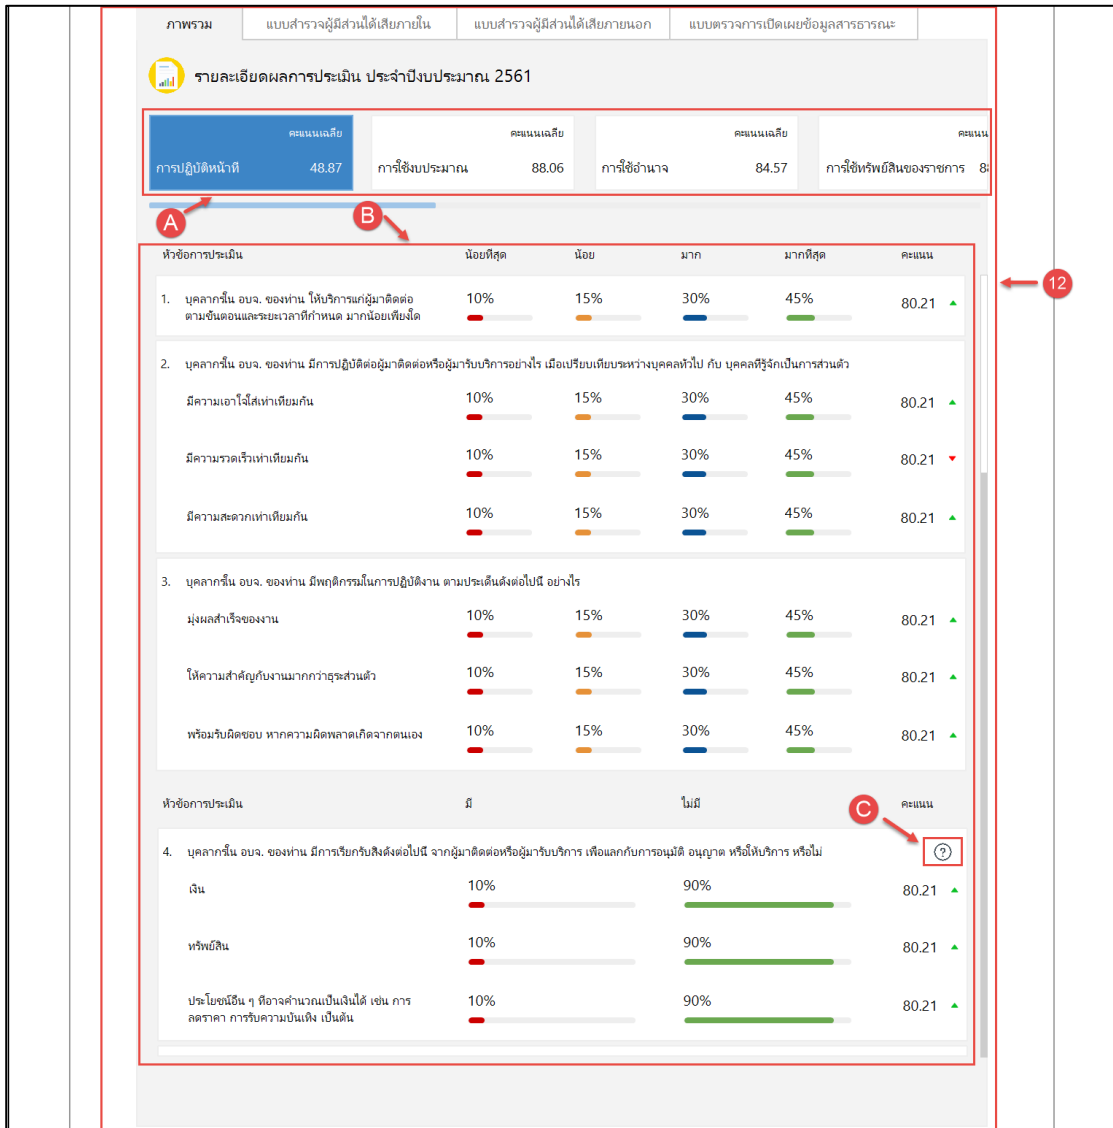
ภาพรวม | แบบสำรวจผู้มีส่วนได้เสียภายใน | แบบสำรวจผู้มีส่วนได้เสียภายนอก | แบบตรวจการเปิดเผยข้อมูลสาธารณะ

รายละเอียดผลการประเมิน ประจำปีงบประมาณ 2561

คะแนนเฉลี่ย การปฏิบัติหน้าที่ 48.87
คะแนนเฉลี่ย การใช้งบประมาณ 88.06
คะแนนเฉลี่ย การใช้อำนาจ 84.57
คะแนน การใช้ทรัพย์สินของราชการ 8

A
B
12

| หัวข้อการประเมิน | น้อยที่สุด | น้อย | มาก | มากที่สุด | คะแนน |
|---|---|---|---|---|---|
| 1. บุคลากรใน อบจ. ของท่าน ให้บริการแก่ผู้มาติดต่อ ตามขั้นตอนและระยะเวลาที่กำหนด มากน้อยเพียงใด | 10% | 15% | 30% | 45% | 80.21 |

2. บุคลากรใน อบจ. ของท่าน มีการปฏิบัติต่อผู้มาติดต่อหรือผู้มารับบริการอย่างไร เมื่อเปรียบเทียบระหว่างบุคคลทั่วไป กับ บุคคลที่รู้จักเป็นการส่วนตัว

| | | | | | |
|---|---|---|---|---|---|
| มีความเอาใจใส่เท่าเทียมกัน | 10% | 15% | 30% | 45% | 80.21 |
| มีความรวดเร็วเท่าเทียมกัน | 10% | 15% | 30% | 45% | 80.21 |
| มีความสะดวกเท่าเทียมกัน | 10% | 15% | 30% | 45% | 80.21 |

3. บุคลากรใน อบจ. ของท่าน มีพฤติกรรมในการปฏิบัติงาน ตามประเด็นดังต่อไปนี้ อย่างไร

| | | | | | |
|---|---|---|---|---|---|
| มุ่งผลสำเร็จของงาน | 10% | 15% | 30% | 45% | 80.21 |
| ให้ความสำคัญกับงานมากกว่าธุระส่วนตัว | 10% | 15% | 30% | 45% | 80.21 |
| พร้อมรับผิดชอบ หากความผิดพลาดเกิดจากตนเอง | 10% | 15% | 30% | 45% | 80.21 |

| หัวข้อการประเมิน | มี | ไม่มี | คะแนน |
|---|---|---|---|

C

4. บุคลากรใน อบจ. ของท่าน มีการเรียกรับสิ่งดังต่อไปนี้ จากผู้มาติดต่อหรือผู้มารับบริการ เพื่อแลกกับการอนุมัติ อนุญาต หรือให้บริการ หรือไม่ ?

| | | | |
|---|---|---|---|
| เงิน | 10% | 90% | 80.21 |
| ทรัพย์สิน | 10% | 90% | 80.21 |
| ประโยชน์อื่น ๆ ที่อาจคำนวณเป็นเงินได้ เช่น การลดราคา การรับความบันเทิง เป็นต้น | 10% | 90% | 80.21 |